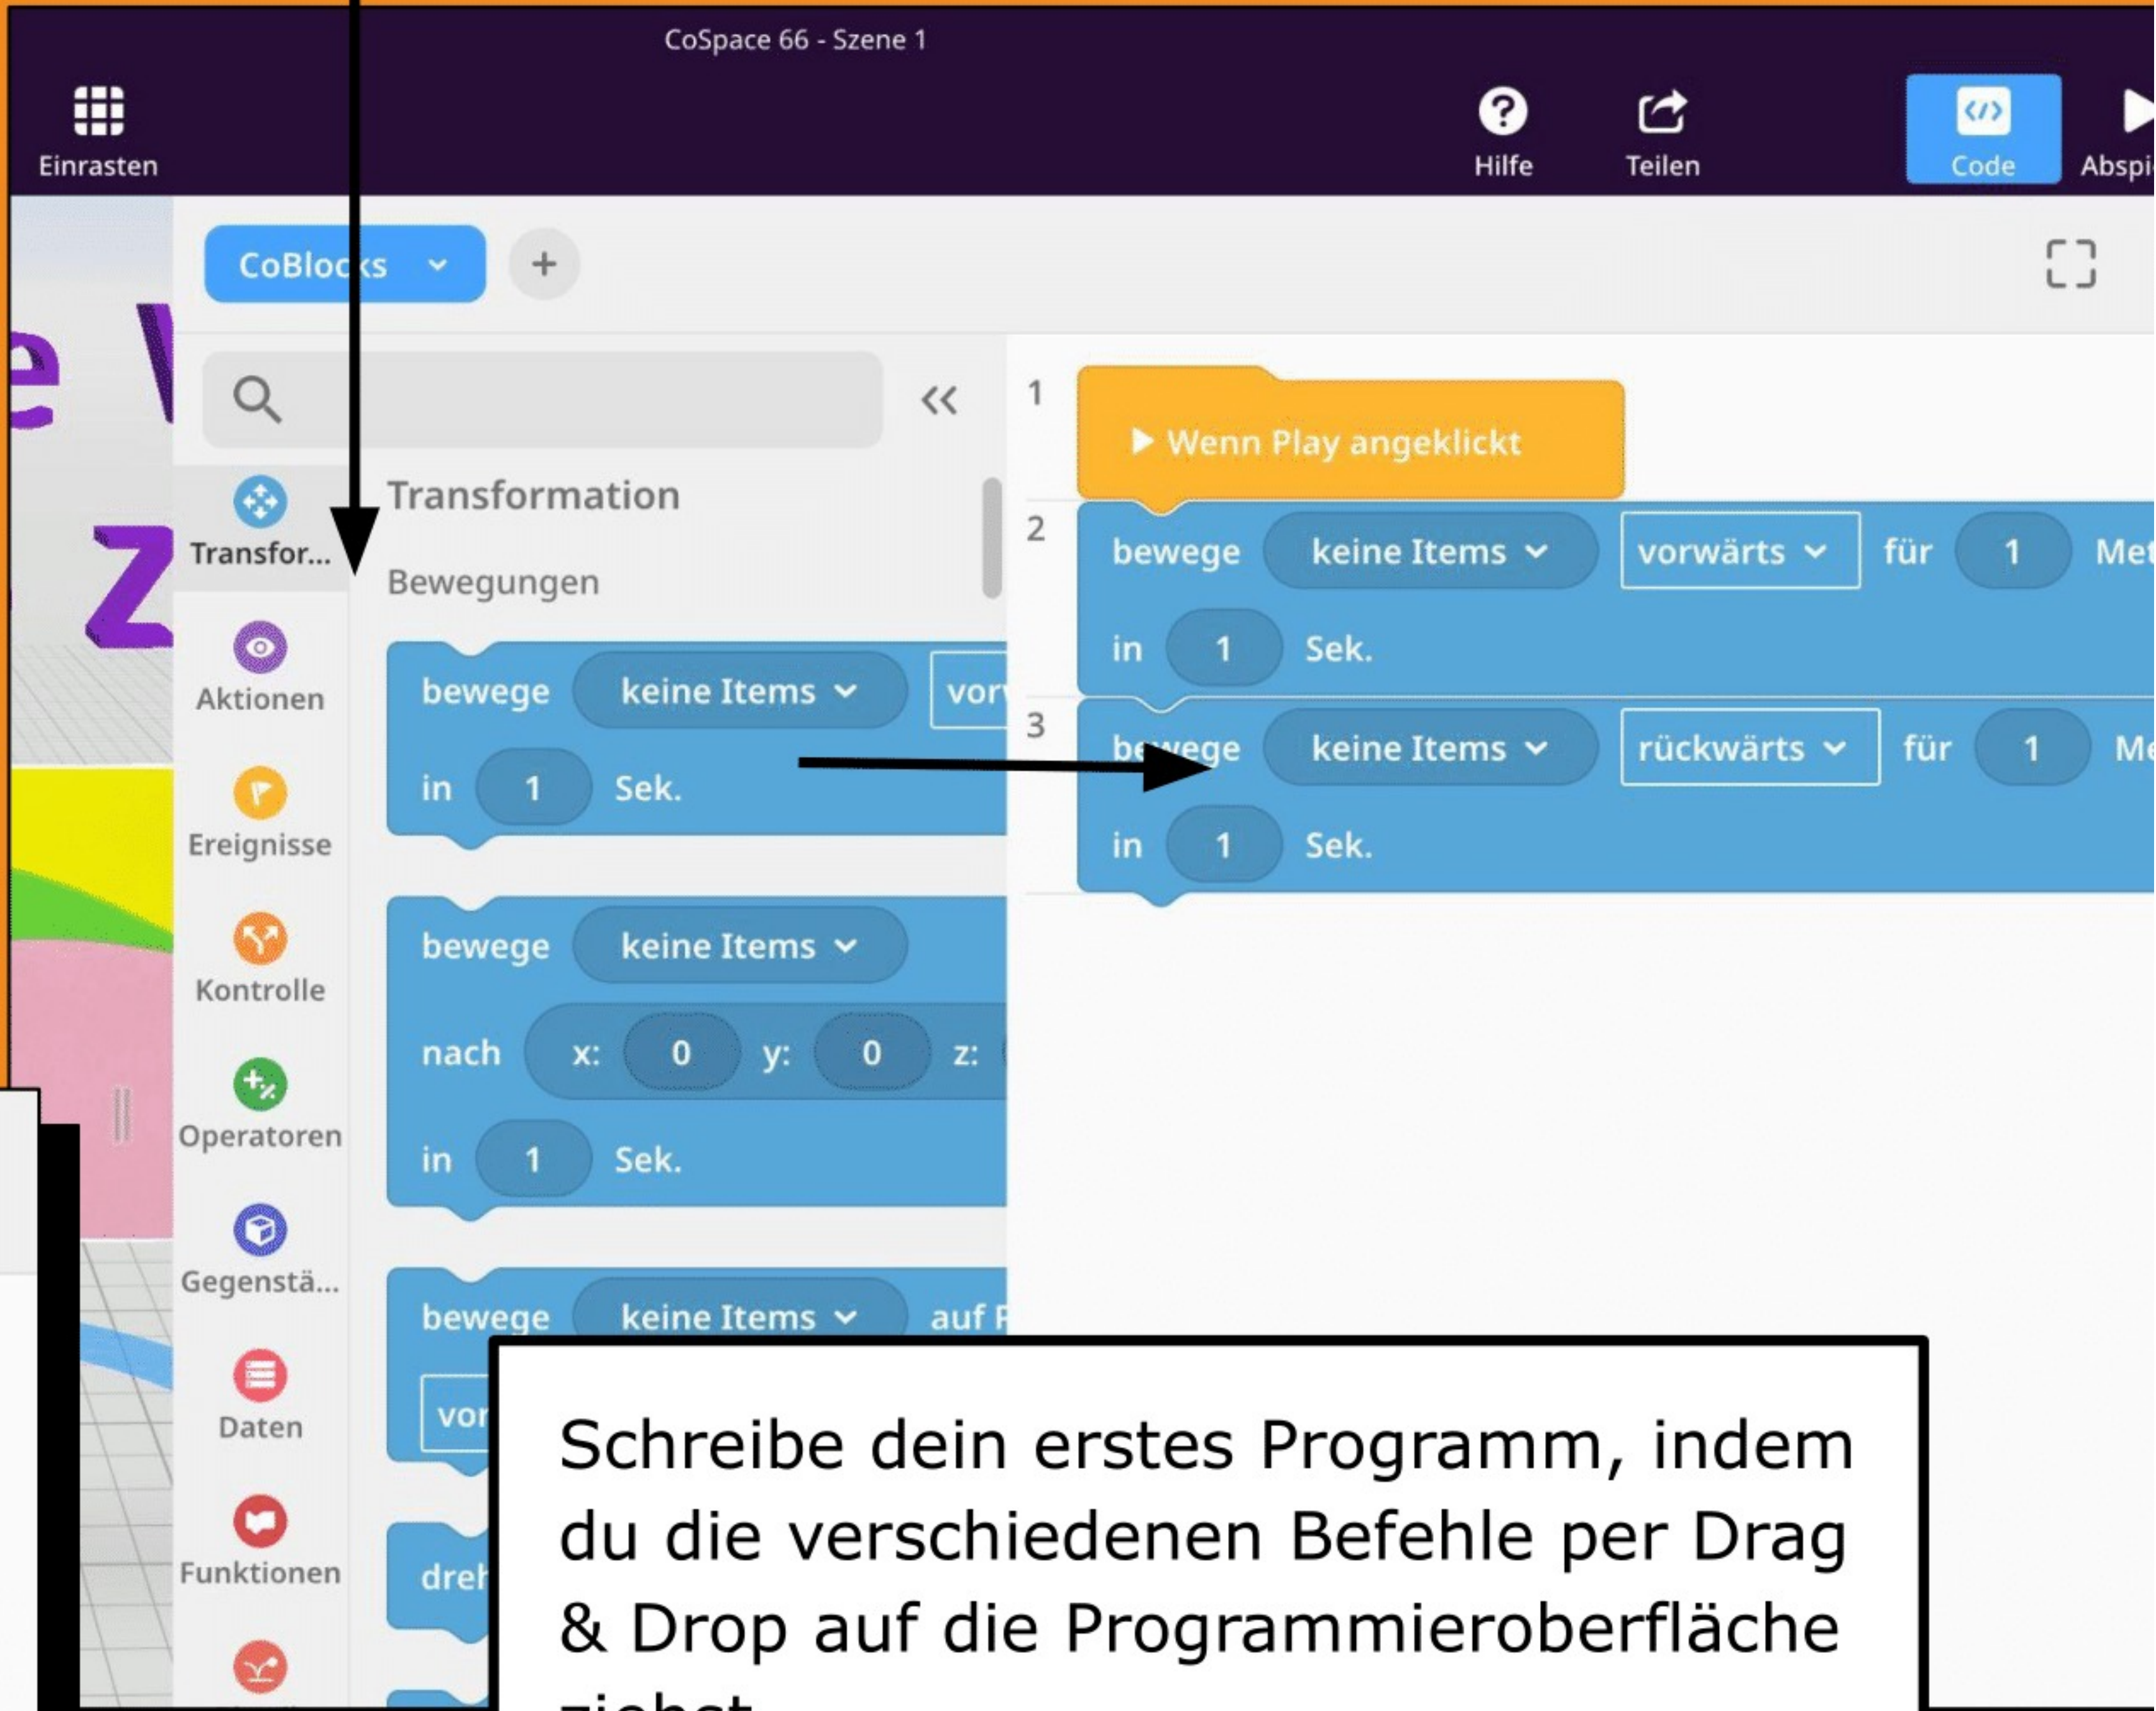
CoSpace 66 - Szene 1

Einrasten

Hilfe

Teilen

Code

Abspi

CoBlocks

+

«

Transformation

Bewegungen

Transfor...

Aktionen

Ereignisse

Kontrolle

Operatoren

Gegenstä...

Daten

Funktionen

bewege keine Items vor
in 1 Sek.

bewege keine Items
nach x: 0 y: 0 z:
in 1 Sek.

bewege keine Items auf P
vor

dreh

1 Wenn Play angeklickt

2 bewege keine Items vorwärts für 1 Me
in 1 Sek.

3 bewege keine Items rückwärts für 1 Me
in 1 Sek.

Schreibe dein erstes Programm, indem du die verschiedenen Befehle per Drag & Drop auf die Programmieroberfläche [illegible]